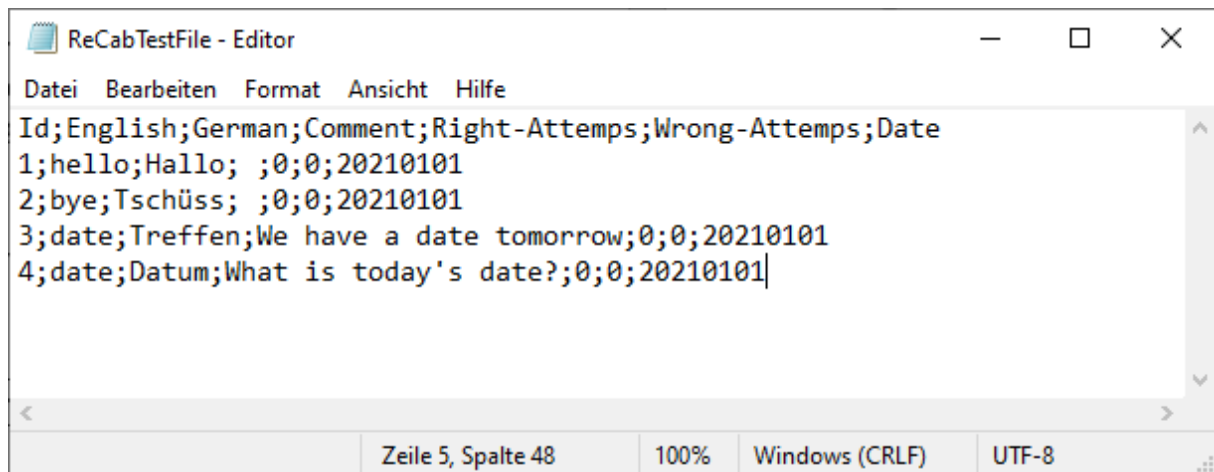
ReCabTestFile - Editor

Datei Bearbeiten Format Ansicht Hilfe

Id;English;German;Comment;Right-Attemps;Wrong-Attemps;Date
1;hello;Hallo; ;0;0;20210101
2;bye;Tschüss; ;0;0;20210101
3;date;Treffen;We have a date tomorrow;0;0;20210101
4;date;Datum;What is today's date?;0;0;20210101

Zeile 5, Spalte 48 100% Windows (CRLF) UTF-8